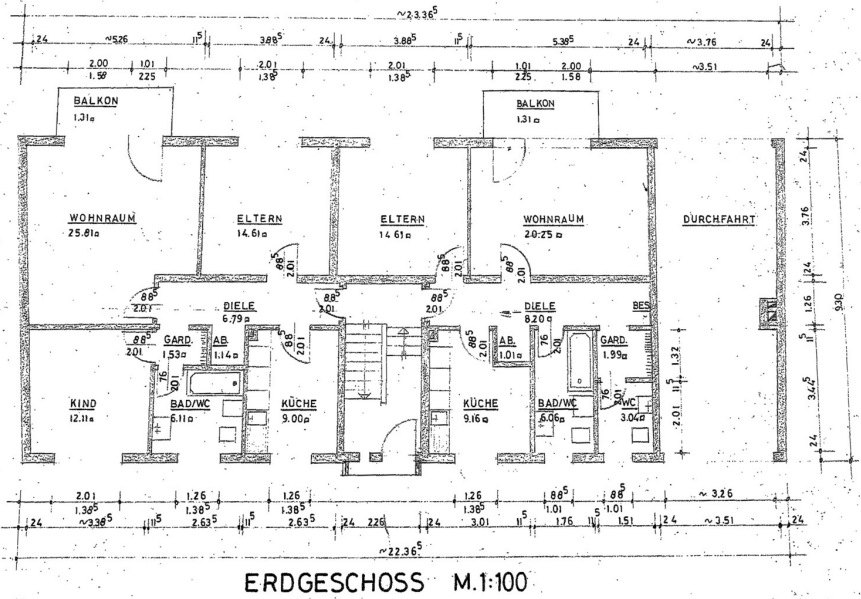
$\sim 23.36^5$

24 $\sim 5.26$ $11^5$ $3.88^5$ 24 $3.88^5$ $11^5$ $5.38^5$ 24 $\sim 3.76$ 24

2.00 1.01 $\frac{2.01}{1.38^5}$ 2.01 1.01 2.00 $\sim 3.51$

$1.58^5$ 2.25 $1.38^5$ 2.25 1.58

BALKON
1.31□

BALKON
1.31□

WOHNRAUM
25.81□

ELTERN
14.61□

ELTERN
14.61□

WOHNRAUM
20.25□

DURCHFAHRT

$88^5$ 2.01 $88^5$ 2.01 $88^5$ 2.01

$88^5$ 2.01 $88^5$ 2.01 $88^5$ 2.01

DIELE
6.79□

DIELE
8.20□

BES.

$88^5$ 2.01

GARD.
1.53□

AB.
1.14□

$88^5$ 2.01

$88^5$ 2.01

AB.
1.01□

76 2.01

GARD.
1.99□

76 2.01

KIND
12.11□

BAD/WC
6.11□

KÜCHE
9.00□

KÜCHE
9.16□

BAD/WC
6.06□

76 2.01

WC
3.04□

1.32

$11^5$

2.01

24

3.76

24

1.26

$11^5$

3.44

24

930

2.01 1.26 1.26 1.26 $88^5$ $88^5$ $\sim 3.26$

$1.38^5$ $1.38^5$ $1.38^5$ $1.38^5$ 1.01 1.01

24 $\sim 3.38^5$ $11^5$ $2.63^5$ $11^5$ $2.63^5$ 24 2.26 24 3.01 $11^5$ 1.76 $11^5$ 1.51 24 $\sim 3.51$ 24

$\sim 22.36^5$

ERDGESCHOSS M.1:100